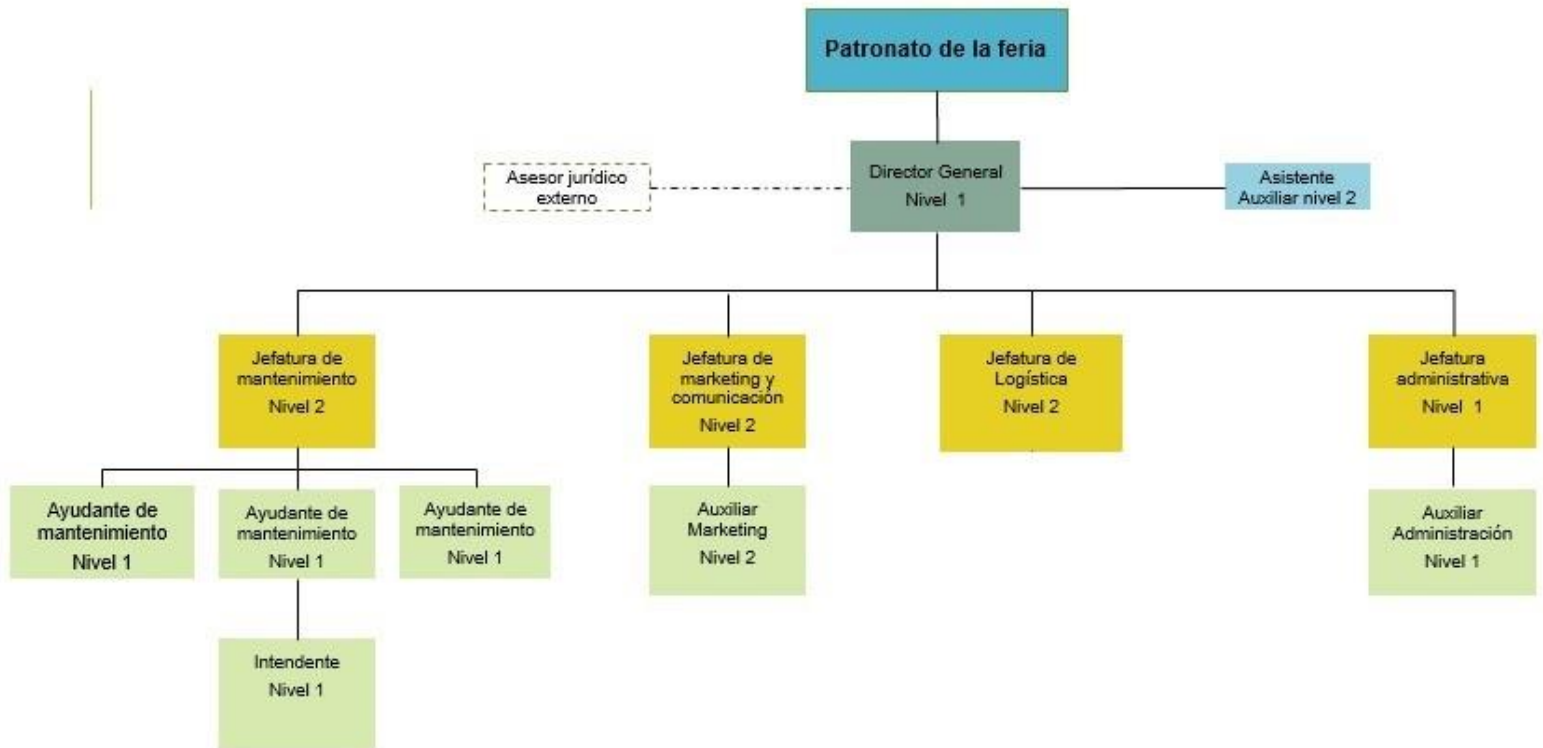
Patronato de la feria

Asesor jurídico externo

Director General
Nivel 1

Asistente
Auxiliar nivel 2

Jefatura de mantenimiento
Nivel 2

Jefatura de marketing y comunicación
Nivel 2

Jefatura de Logística
Nivel 2

Jefatura administrativa
Nivel 1

Ayudante de mantenimiento
Nivel 1

Ayudante de mantenimiento
Nivel 1

Ayudante de mantenimiento
Nivel 1

Intendente
Nivel 1

Auxiliar Marketing
Nivel 2

Auxiliar Administración
Nivel 1